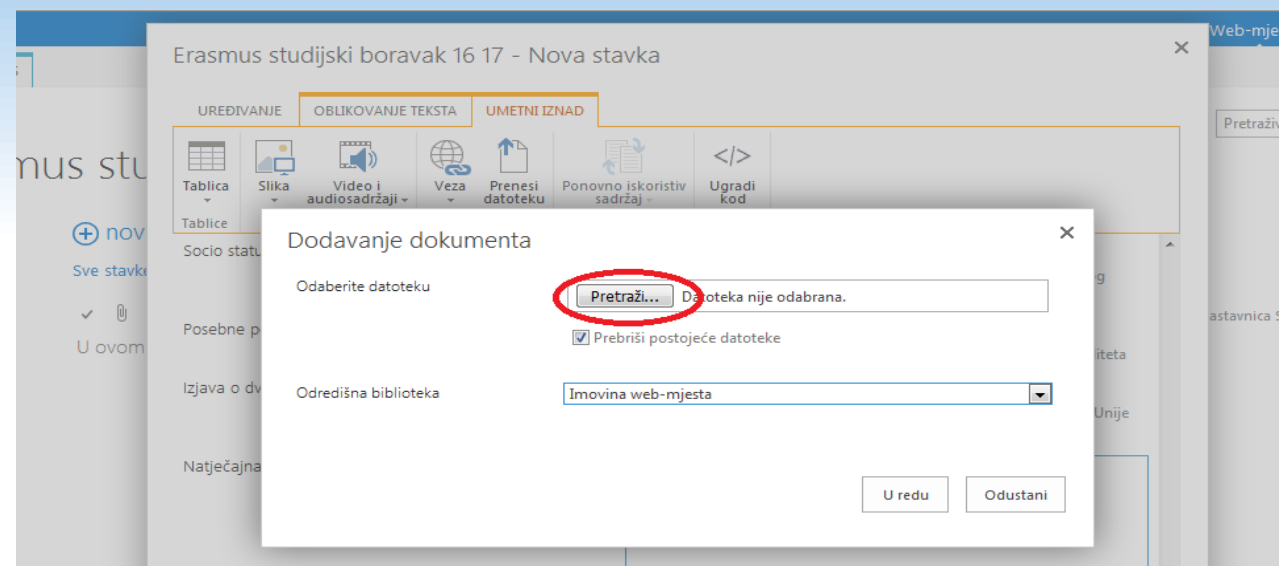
Web-mje

mus stu

nov

Sve stavke

U ovom

Pretraživ

astavnica S

Erasmus studijski boravak 16 17 - Nova stavka

×

UREĐIVANJE OBLIKOVANJE TEKSTA UMETNI IZNAD

Tablica Tablice Slika Video i audiosadržaji Veza Prenesi datoteku Ponovno iskoristiv sadržaj Ugradi kod

Socio statu

Posebne p

Izjava o dv

Natječajna

g

iteta

Unije

Dodavanje dokumenta

×

Odaberite datoteku

Pretraži... Datoteka nije odabrana.

Prebriši postojeće datoteke

Odredišna biblioteka

Imovina web-mjesta

U redu Odustani